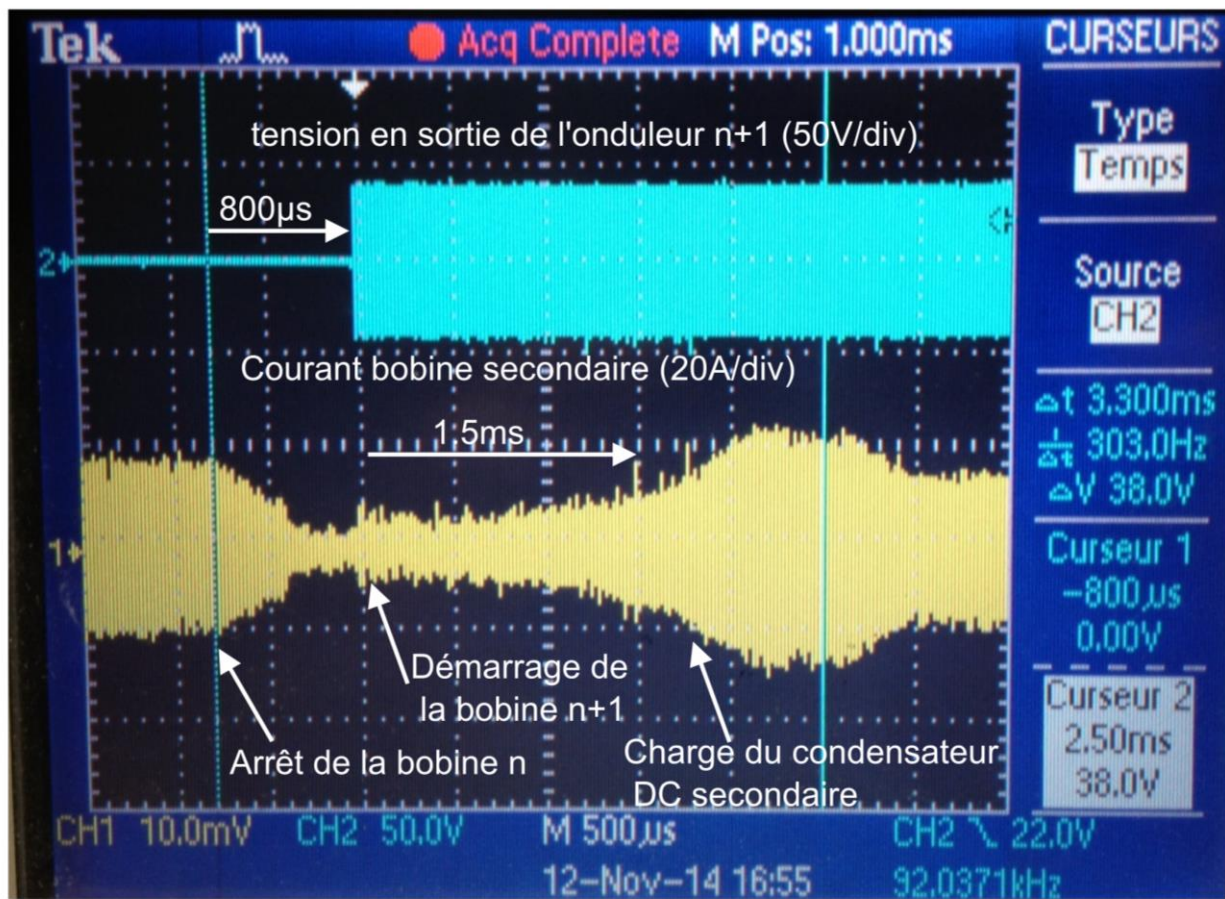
Tek Acq Complete M Pos: 1.000ms CURSEURS

tension en sortie de l'onduleur n+1 (50V/div)

800µs

2

Courant bobine secondaire (20A/div)

1.5ms

1

Démarrage de la bobine n+1

Arrêt de la bobine n

Charge du condensateur DC secondaire

Type
Temps

Source
CH2

$\Delta$t 3.300ms
$\frac{1}{\Delta t}$ 303.0Hz
$\Delta$V 38.0V

Curseur 1
−800µs
0.00V

Curseur 2
2.50ms
38.0V

CH1 10.0mV CH2 50.0V M 500µs CH2 ⌄ 22.0V

12−Nov−14 16:55 92.0371kHz